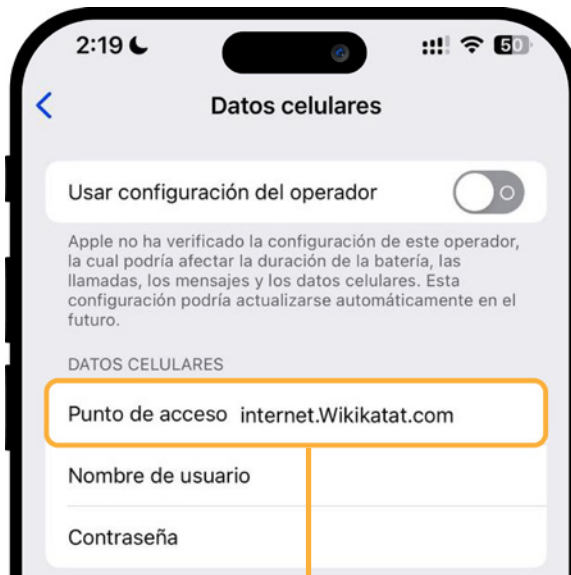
2:19

50

Datos celulares

Usar configuración del operador

Apple no ha verificado la configuración de este operador, la cual podría afectar la duración de la batería, las llamadas, los mensajes y los datos celulares. Esta configuración podría actualizarse automáticamente en el futuro.

DATOS CELULARES

Punto de acceso internet.Wikikatat.com

Nombre de usuario

Contraseña